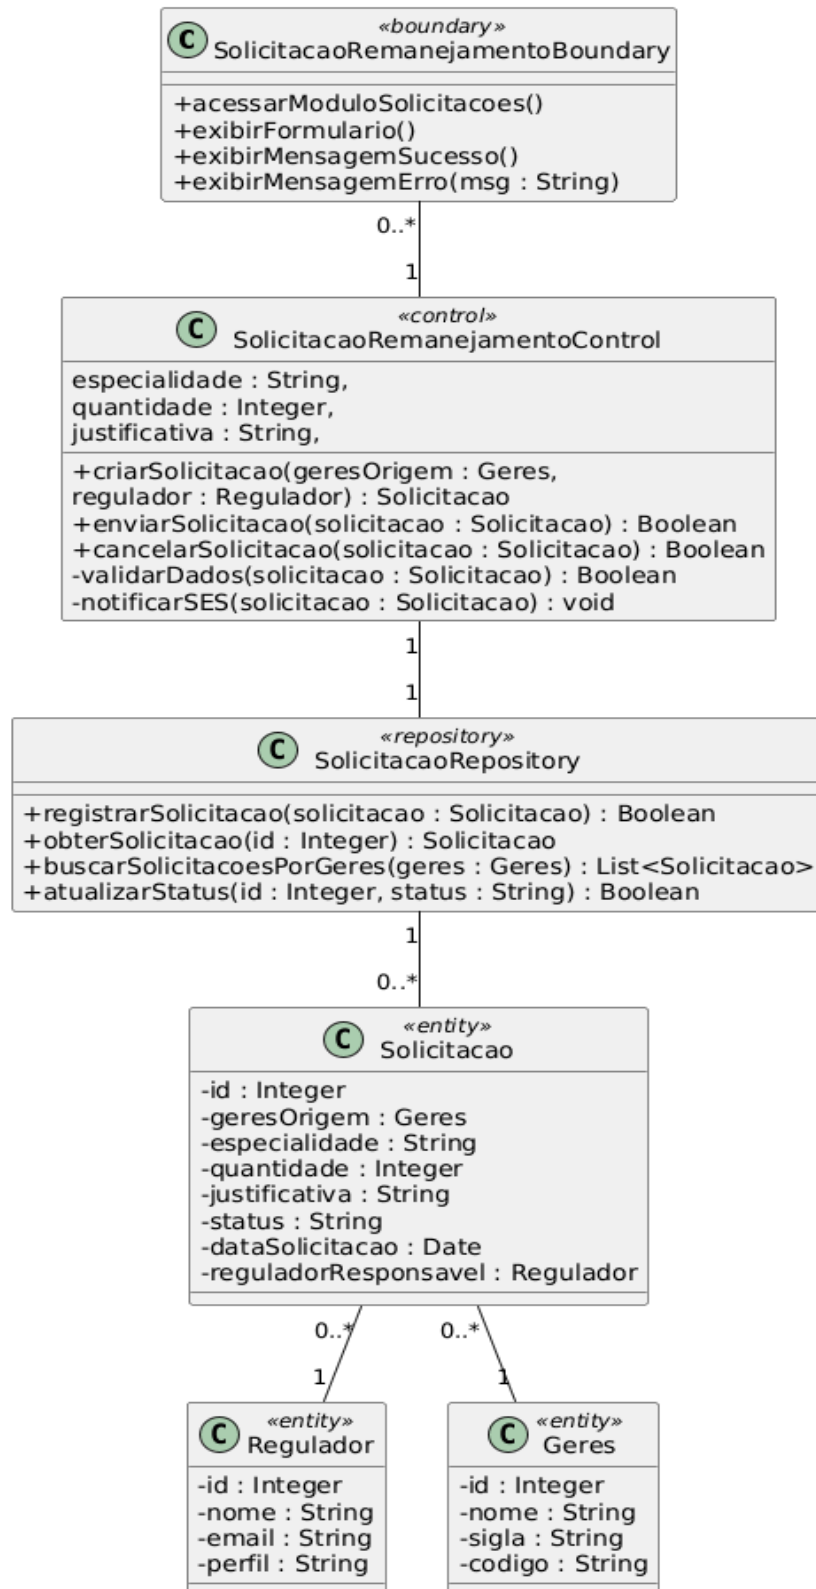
C «boundary»
SolicitacaoRemanejamentoBoundary

+acessarModuloSolicitacoes()
+exibirFormulario()
+exibirMensagemSucesso()
+exibirMensagemErro(msg : String)

0..*

1

C «control»
SolicitacaoRemanejamentoControl

especialidade : String,
quantidade : Integer,
justificativa : String,

+criarSolicitacao(geresOrigem : Geres, regulador : Regulador) : Solicitacao
+enviarSolicitacao(solicitacao : Solicitacao) : Boolean
+cancelarSolicitacao(solicitacao : Solicitacao) : Boolean
-validarDados(solicitacao : Solicitacao) : Boolean
-notificarSES(solicitacao : Solicitacao) : void

1

1

C «repository»
SolicitacaoRepository

+registrarSolicitacao(solicitacao : Solicitacao) : Boolean
+obterSolicitacao(id : Integer) : Solicitacao
+buscarSolicitacoesPorGeres(geres : Geres) : List<Solicitacao>
+atualizarStatus(id : Integer, status : String) : Boolean

1

0..*

C «entity»
Solicitacao

-id : Integer
-geresOrigem : Geres
-especialidade : String
-quantidade : Integer
-justificativa : String
-status : String
-dataSolicitacao : Date
-reguladorResponsavel : Regulador

0..*

0..*

1

1

C «entity»
Regulador

-id : Integer
-nome : String
-email : String
-perfil : String

C «entity»
Geres

-id : Integer
-nome : String
-sigla : String
-codigo : String